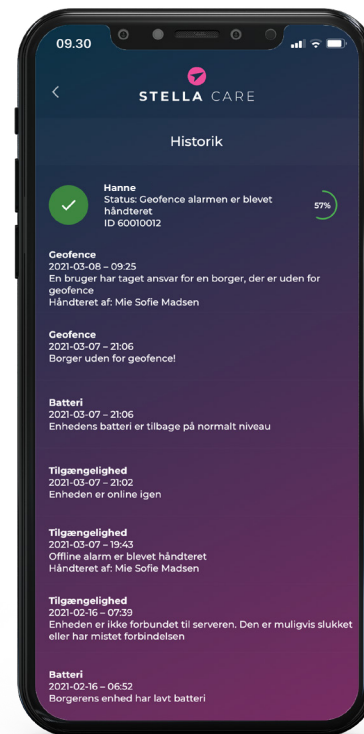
09.30

<

STELLA CARE

Historik

Hanne
Status: Geofence alarmen er blevet håndteret
ID 60010012

57%

Geofence
2021-03-08 – 09:25
En bruger har taget ansvar for en borger, der er uden for geofence
Håndteret af: Mie Sofie Madsen

Geofence
2021-03-07 – 21:06
Borger uden for geofence!

Batteri
2021-03-07 – 21:06
Enhedens batteri er tilbage på normalt niveau

Tilgængelighed
2021-03-07 – 21:02
Enheden er online igen

Tilgængelighed
2021-03-07 – 19:43
Offline alarm er blevet håndteret
Håndteret af: Mie Sofie Madsen

Tilgængelighed
2021-02-16 – 07:39
Enheden er ikke forbundet til serveren. Den er muligvis slukket eller har mistet forbindelsen

Batteri
2021-02-16 – 06:52
Borgerens enhed har lavt batteri